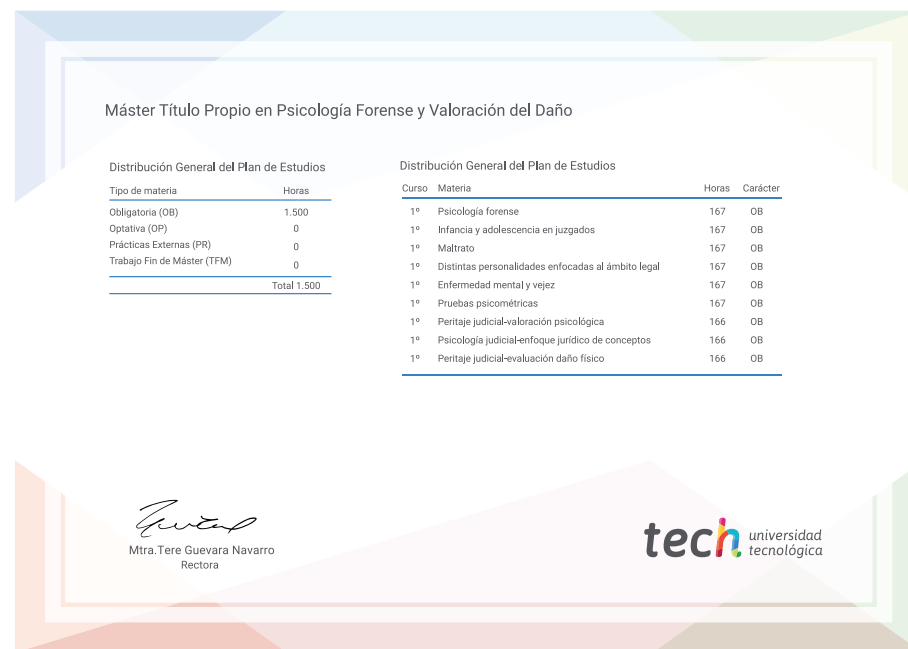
Máster Título Propio en Psicología Forense y Valoración del Daño

Distribución General del Plan de Estudios

| Tipo de materia | Horas |
|---|---|
| Obligatoria (OB) | 1.500 |
| Optativa (OP) | 0 |
| Prácticas Externas (PR) | 0 |
| Trabajo Fin de Máster (TFM) | 0 |
| | Total 1.500 |

Distribución General del Plan de Estudios

| Curso | Materia | Horas | Carácter |
|---|---|---|---|
| 1º | Psicología forense | 167 | OB |
| 1º | Infancia y adolescencia en juzgados | 167 | OB |
| 1º | Maltrato | 167 | OB |
| 1º | Distintas personalidades enfocadas al ámbito legal | 167 | OB |
| 1º | Enfermedad mental y vejez | 167 | OB |
| 1º | Pruebas psicométricas | 167 | OB |
| 1º | Peritaje judicial-valoración psicológica | 166 | OB |
| 1º | Psicología judicial-enfoque jurídico de conceptos | 166 | OB |
| 1º | Peritaje judicial-evaluación daño físico | 166 | OB |

Mtra.Tere Guevara Navarro
Rectora

tech universidad tecnológica